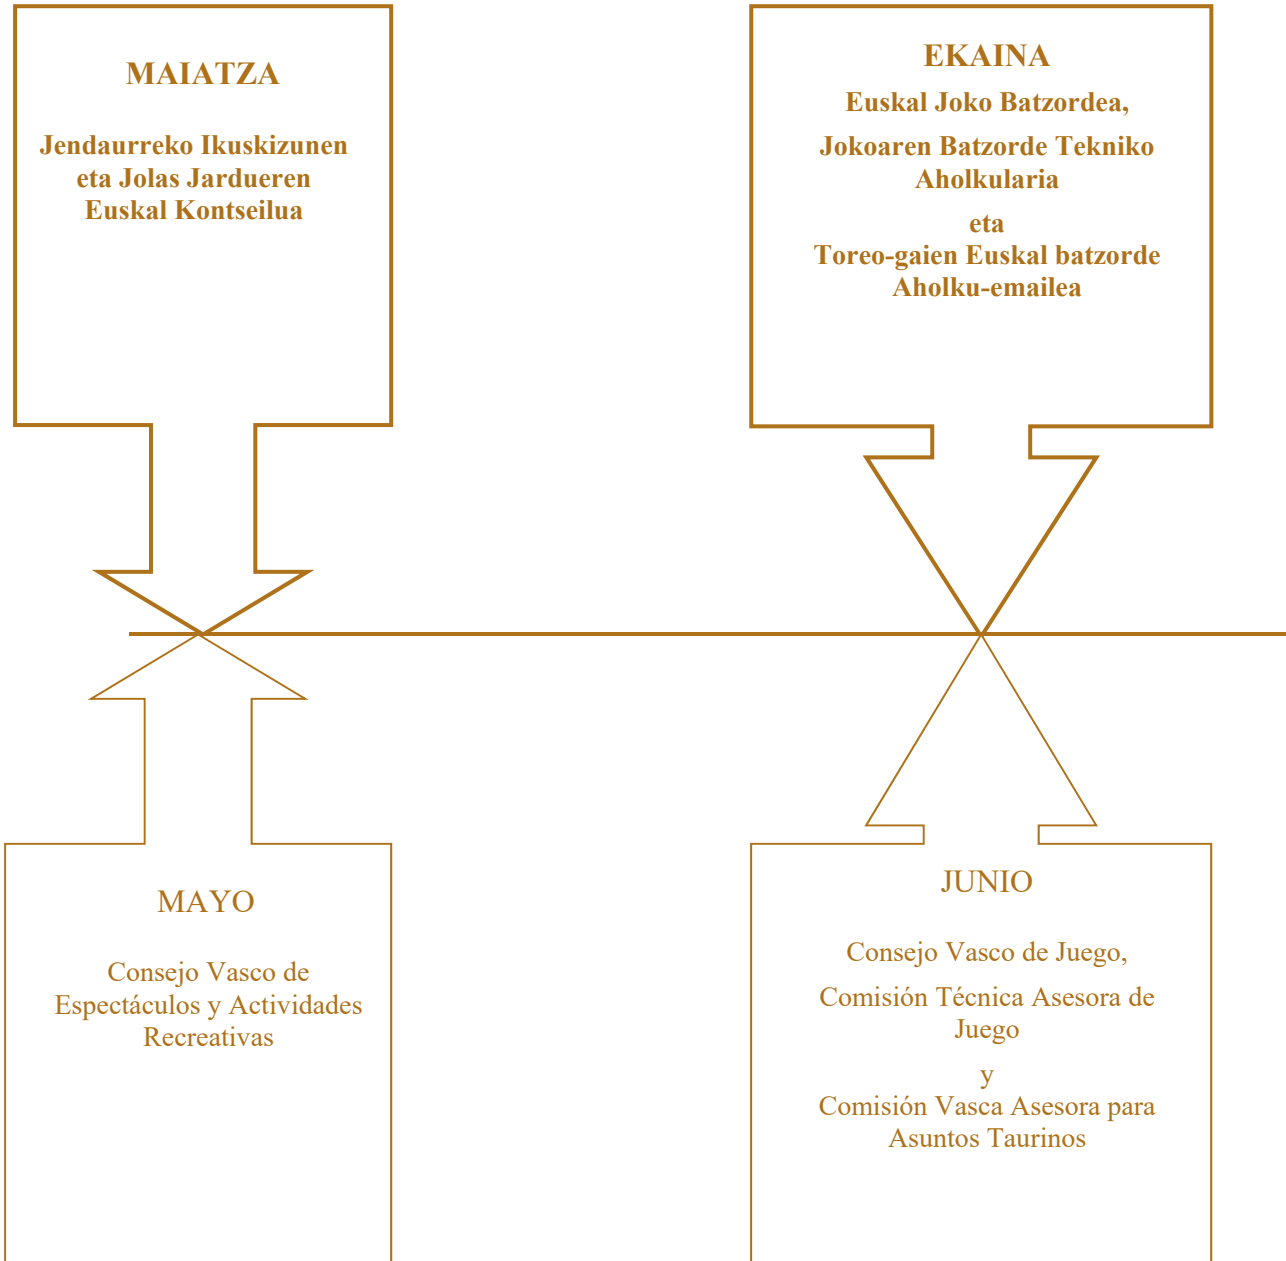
MAIATZA

Jendaurreko Ikuskizunen eta Jolas Jardueren Euskal Kontseilua

EKAINA

Euskal Joko Batzordea,

Jokoaren Batzorde Tekniko Aholkularia

eta
Toreo-gaien Euskal batzorde Aholku-emailea

MAYO

Consejo Vasco de Espectáculos y Actividades Recreativas

JUNIO

Consejo Vasco de Juego,

Comisión Técnica Asesora de Juego

y
Comisión Vasca Asesora para Asuntos Taurinos